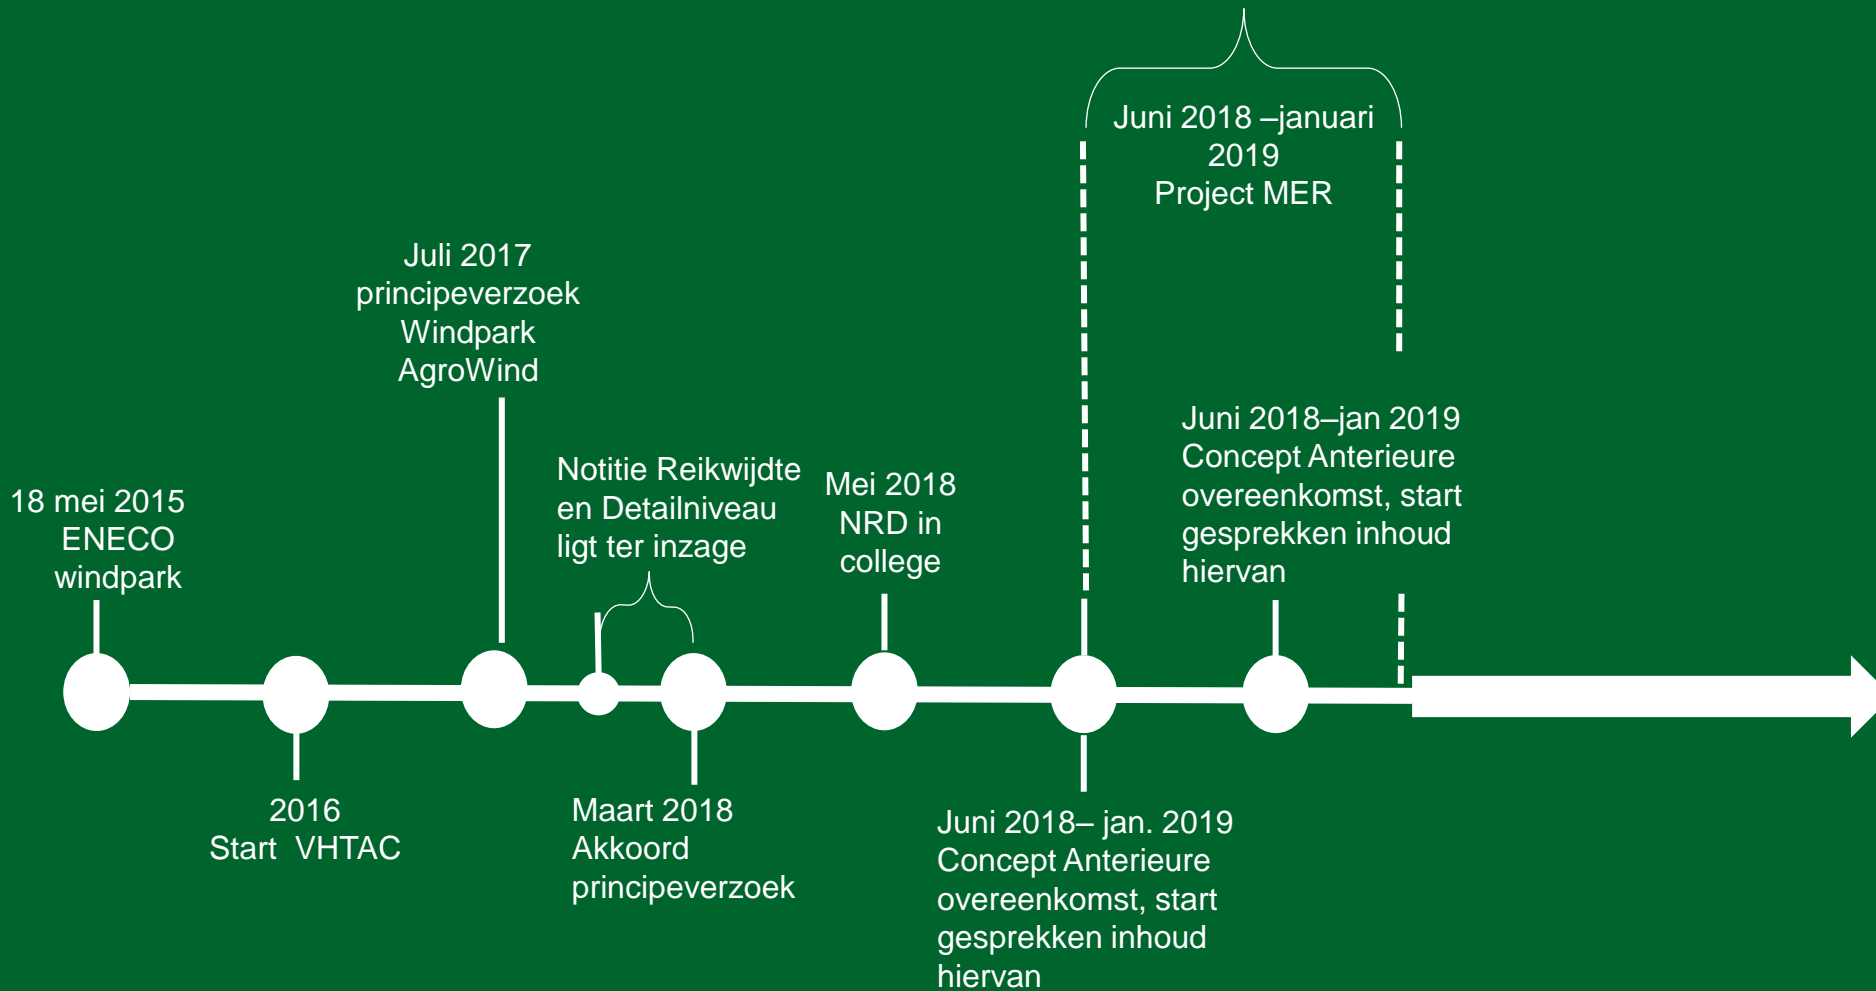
Juni 2018 –januari 2019
Project MER

Juli 2017
principeverzoek
Windpark
AgroWind

18 mei 2015
ENECO
windpark

Notitie Reikwijdte en Detailniveau ligt ter inzage

Mei 2018
NRD in
college

Juni 2018–jan 2019
Concept Anterieure overeenkomst, start gesprekken inhoud hiervan

2016
Start VHTAC

Maart 2018
Akkoord
principeverzoek

Juni 2018– jan. 2019
Concept Anterieure overeenkomst, start gesprekken inhoud hiervan